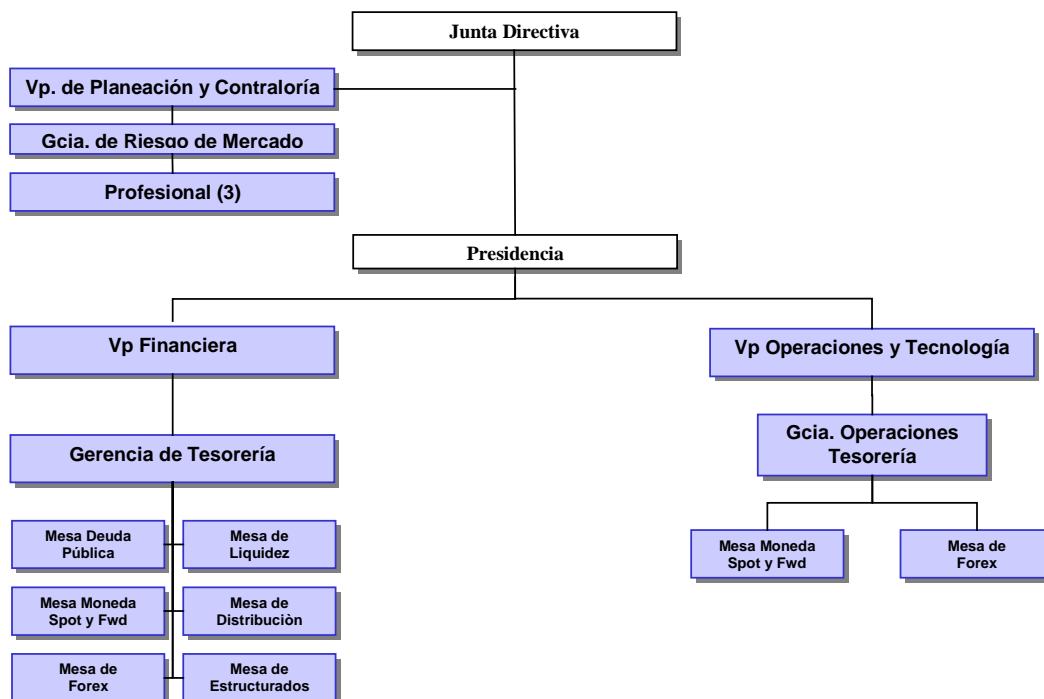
Junta Directiva

Vp. de Planeación y Contraloría

Gcia. de Riesgo de Mercado

Profesional (3)

Presidencia

Vp Financiera

Vp Operaciones y Tecnología

Gerencia de Tesorería

Gcia. Operaciones Tesorería

Mesa Deuda Pública

Mesa de Liquidez

Mesa Moneda Spot y Fwd

Mesa de Distribuciòn

Mesa de Forex

Mesa de Estructurados

Mesa Moneda Spot y Fwd

Mesa de Forex